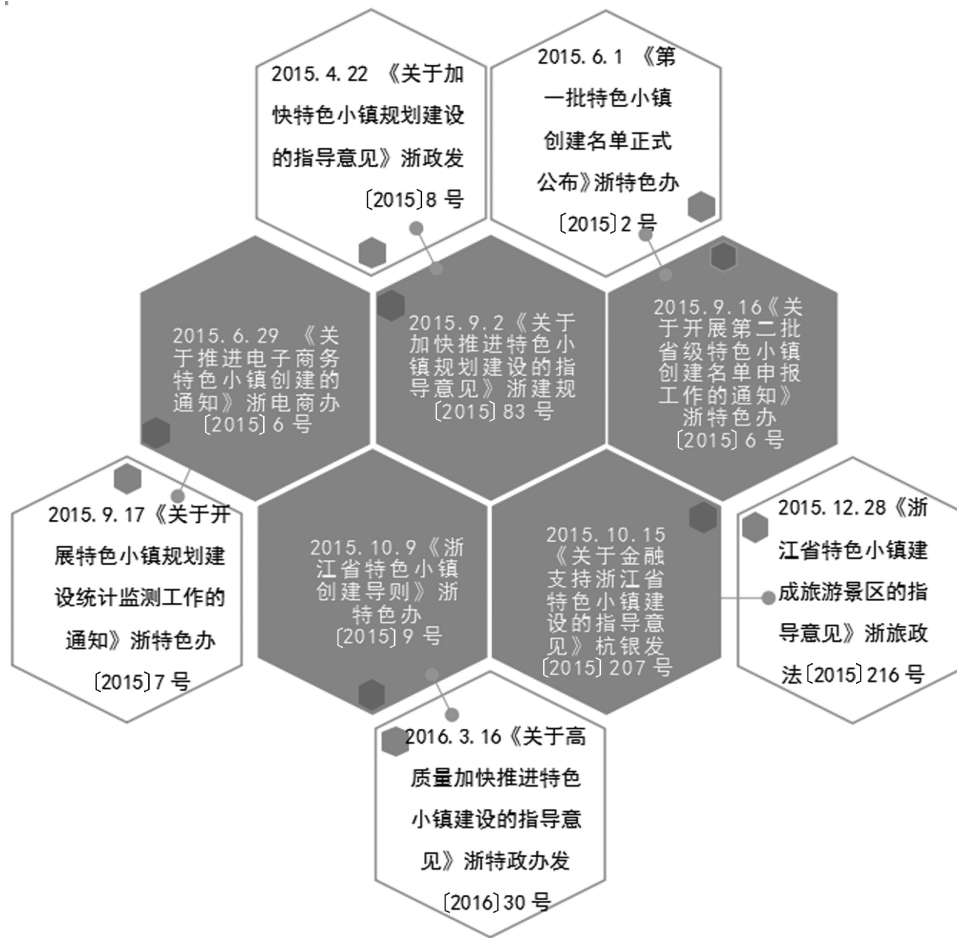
2015.4.22 《关于加快特色小镇规划建设的指导意见》浙政发〔2015〕8 号

2015.6.1 《第一批特色小镇创建名单正式公布》浙特色办〔2015〕2 号

2015.6.29 《关于推进电子商务特色小镇创建的通知》浙电商办〔2015〕6 号

2015.9.2《关于加快推进特色小镇规划建设的指导意见》浙建规〔2015〕83 号

2015.9.16《关于开展第二批省级特色小镇创建名单申报工作的通知》浙特色办〔2015〕6 号

2015.9.17《关于开展特色小镇规划建设统计监测工作的通知》浙特色办〔2015〕7 号

2015.10.9《浙江省特色小镇创建导则》浙特色办〔2015〕9 号

2015.10.15《关于金融支持浙江省特色小镇建设的指导意见》杭银发〔2015〕207 号

2015.12.28《浙江省特色小镇建成旅游景区的指导意见》浙旅政法〔2015〕216 号

2016.3.16《关于高质量加快推进特色小镇建设的指导意见》浙特政办发〔2016〕30 号